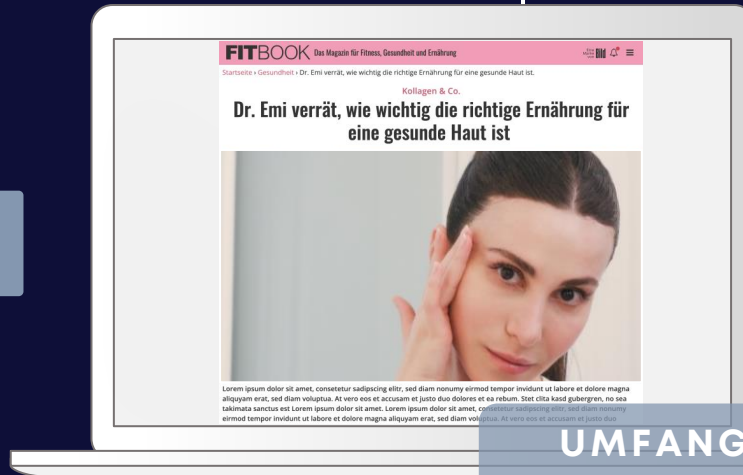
FITBOOK Das Magazin für Fitness, Gesundheit und Ernährung

Startseite › Gesundheit › Dr. Emi verrät, wie wichtig die richtige Ernährung für eine gesunde Haut ist.

Kollagen & Co.

Dr. Emi verrät, wie wichtig die richtige Ernährung für eine gesunde Haut ist

Lorem ipsum dolor sit amet, consetetur sadipscing elitr, sed diam nonumy eirmod tempor invidunt ut labore et dolore magna aliquyam erat, sed diam voluptua. At vero eos et accusam et justo duo dolores et ea rebum. Stet clita kasd gubergren, no sea takimata sanctus est Lorem ipsum dolor sit amet. Lorem ipsum dolor sit amet, consetetur sadipscing elitr, sed diam nonumy eirmod tempor invidunt ut labore et dolore magna aliquyam erat, sed diam voluptua. At vero eos et accusam et justo duo

UMFANG